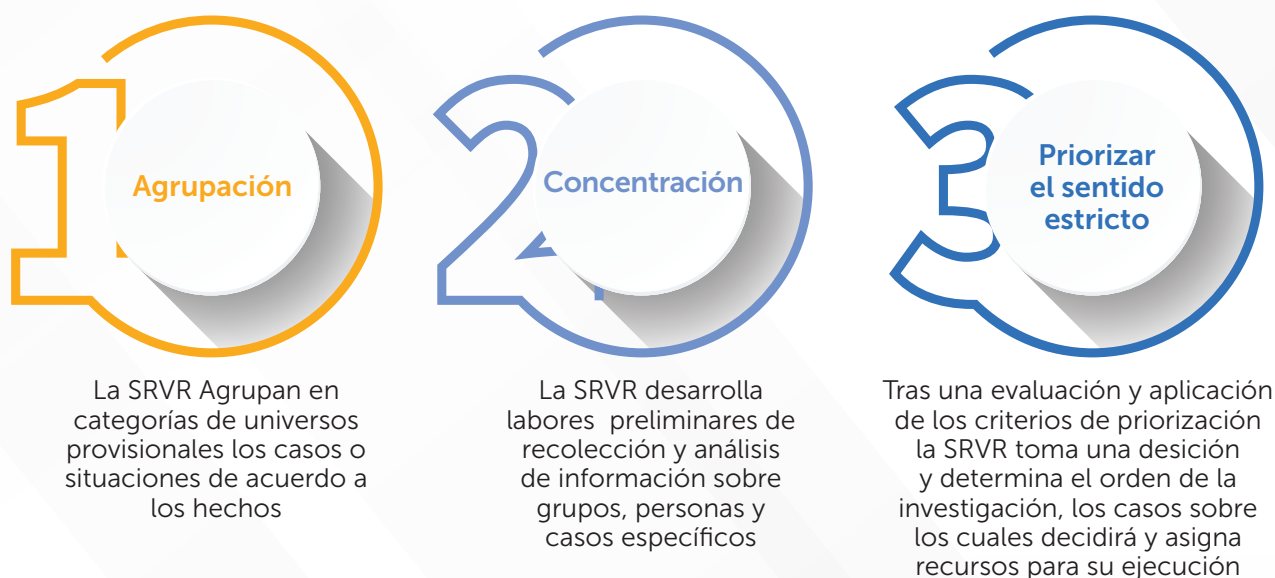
1

Agrupación

La SRVR Agrupan en categorías de universos provisionales los casos o situaciones de acuerdo a los hechos

2

Concentración

La SRVR desarrolla labores preliminares de recolección y análisis de información sobre grupos, personas y casos específicos

3

Priorizar el sentido estricto

Tras una evaluación y aplicación de los criterios de priorización la SRVR toma una desición y determina el orden de la investigación, los casos sobre los cuales decidirá y asigna recursos para su ejecución